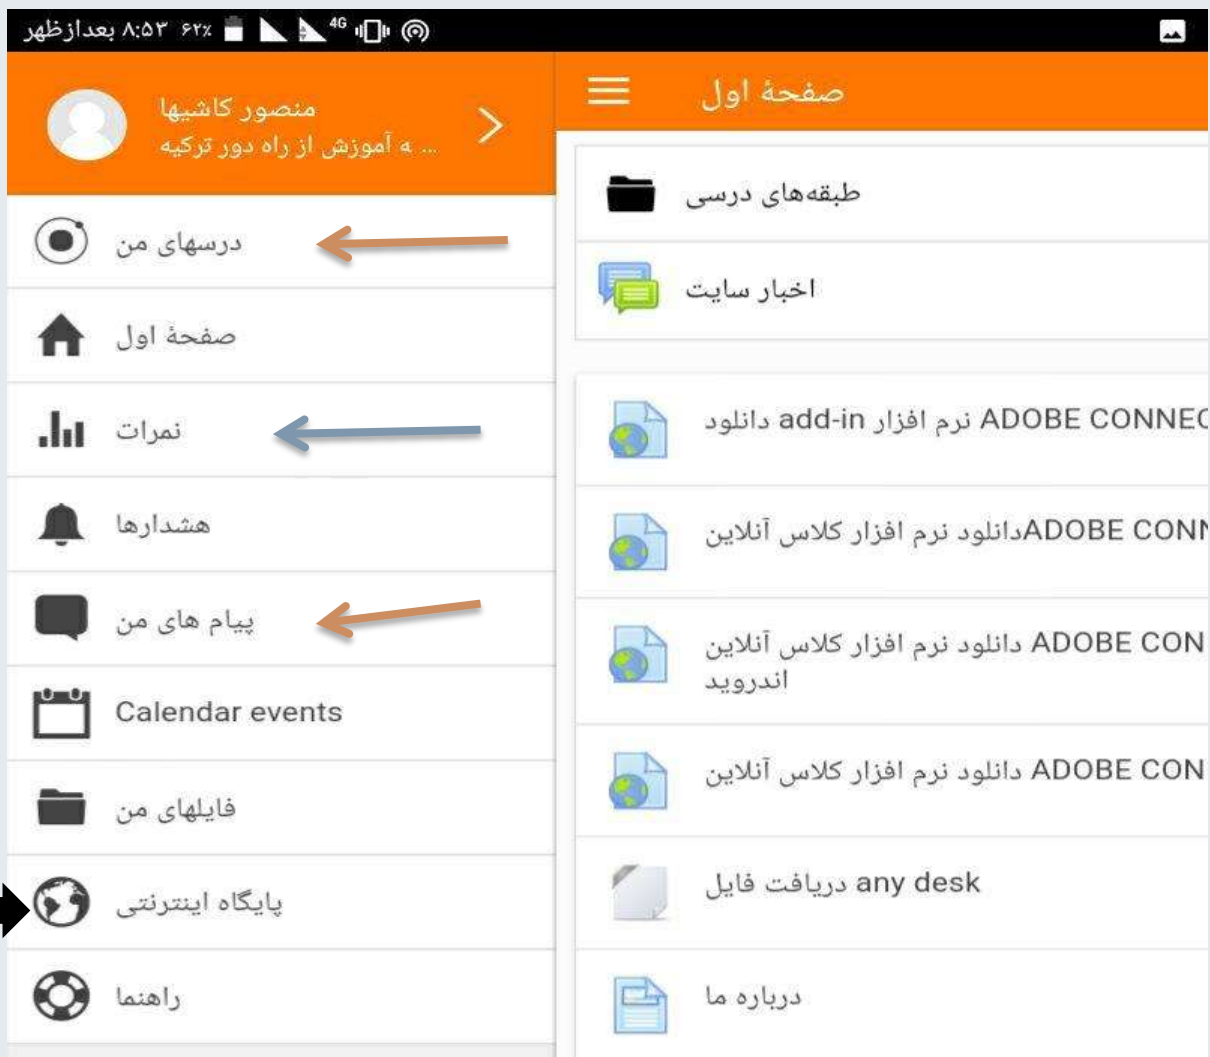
۸:۵۳ بعدازظهر ۶۲٪ 4G

منصور کاشیها
... ه آموزش از راه دور ترکیه

درسهای من
صفحهٔ اول
نمرات
هشدارها
پیام های من
Calendar events
فایلهای من
پایگاه اینترنتی
راهنما

صفحهٔ اول

طبقه‌های درسی
اخبار سایت
دانلود add-in نرم افزار ADOBE CONNE
دانلود نرم افزار کلاس آنلاینADOBE CONN
دانلود نرم افزار کلاس آنلاین ADOBE CON اندروید
دانلود نرم افزار کلاس آنلاین ADOBE CON
دریافت فایل any desk
درباره ما